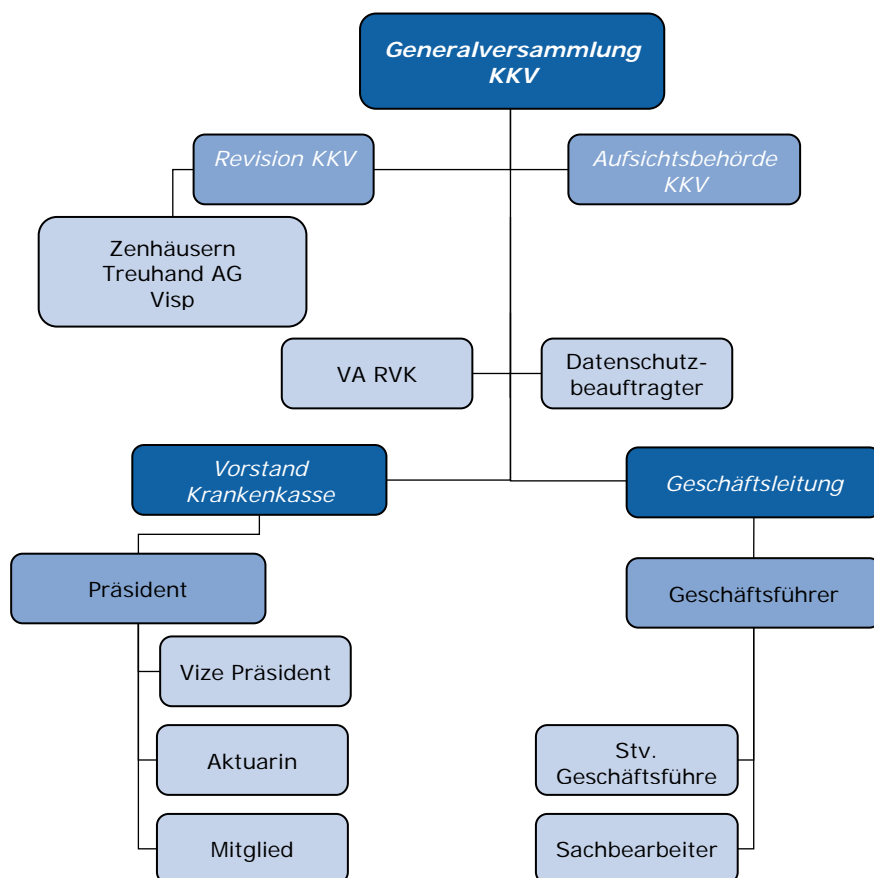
Generalversammlung KKV

Revision KKV

Aufsichtsbehörde KKV

Zenhäusern Treuhand AG Visp

VA RVK

Datenschutzbeauftragter

Vorstand Krankenkasse

Geschäftsleitung

Präsident

Geschäftsführer

Vize Präsident

Aktuarin

Mitglied

Stv. Geschäftsführe

Sachbearbeiter